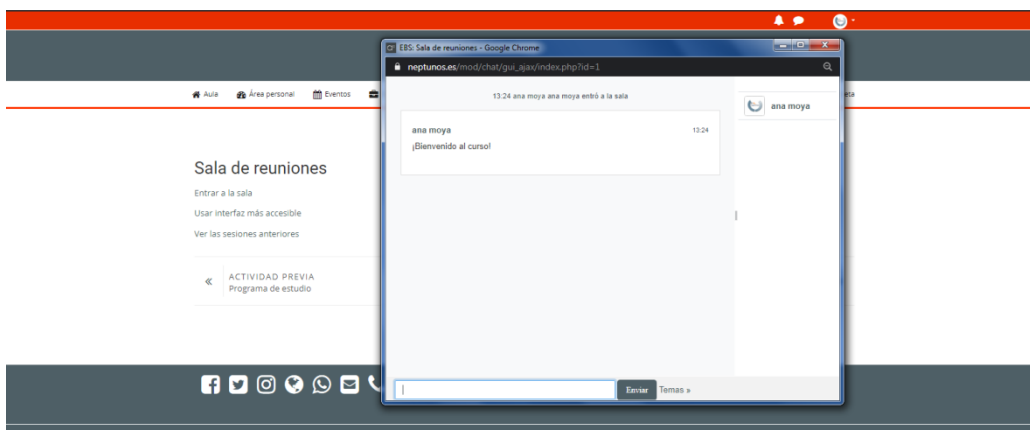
Aula Área personal Eventos

Sala de reuniones

Entrar a la sala

Usar interfaz más accesible

Ver las sesiones anteriores

« ACTIVIDAD PREVIA
Programa de estudio

EBS: Sala de reuniones - Google Chrome

neptunos.es/mod/chat/gui_ajax/index.php?id=1

13:24 ana moya ana moya entró a la sala

ana moya 13:24
¡Bienvenido al curso!

ana moya

Enviar Temas »